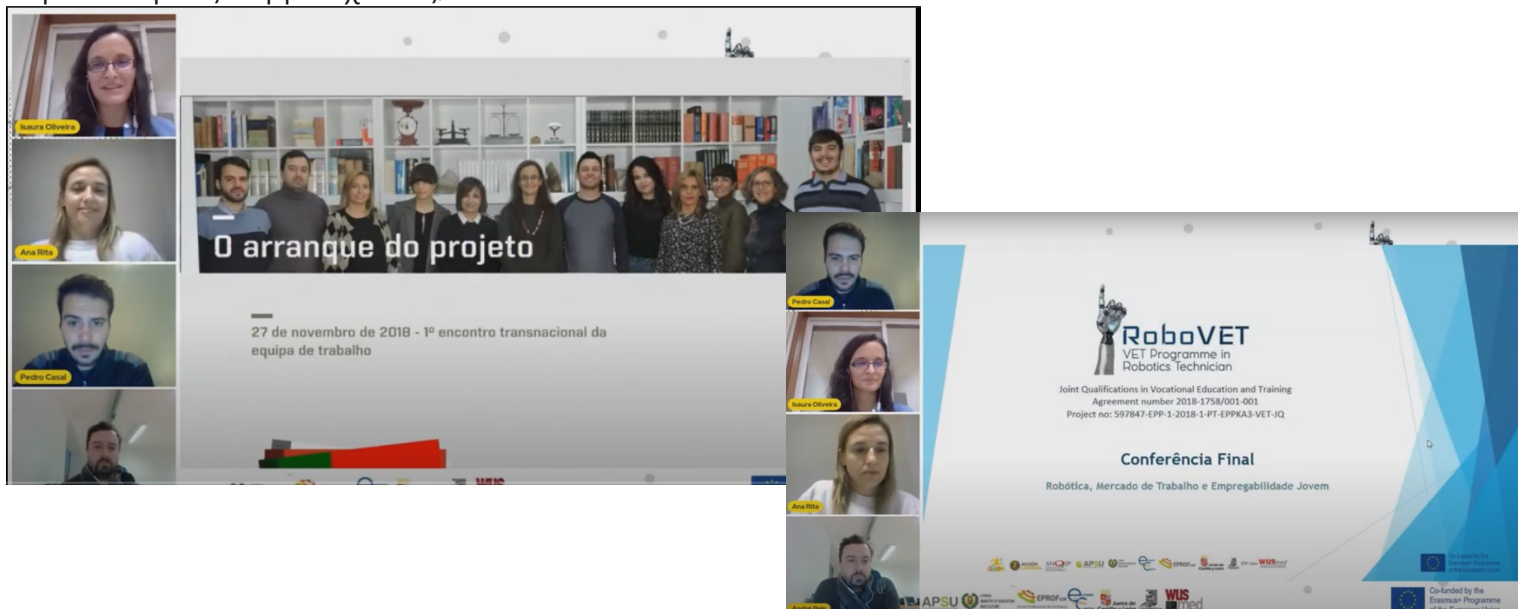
Isaura Oliveira

Ana Rita

Pedro Casal

O arranque do projeto

27 de novembro de 2018 - 1º encontro transnacional da equipa de trabalho

Pedro Casal

Isaura Oliveira

Ana Rita

RoboVET
VET Programme in Robotics Technician

Joint Qualifications in Vocational Education and Training
Agreement number 2018-1758/001-001
Project no: 597847-EPP-1-2018-1-PT-EPPKA3-VET-JQ

Conferência Final

Robótica, Mercado de Trabalho e Empregabilidade Jovem

APSU EPROF WUS med

Co-funded by the Erasmus+ Programme of the European Union